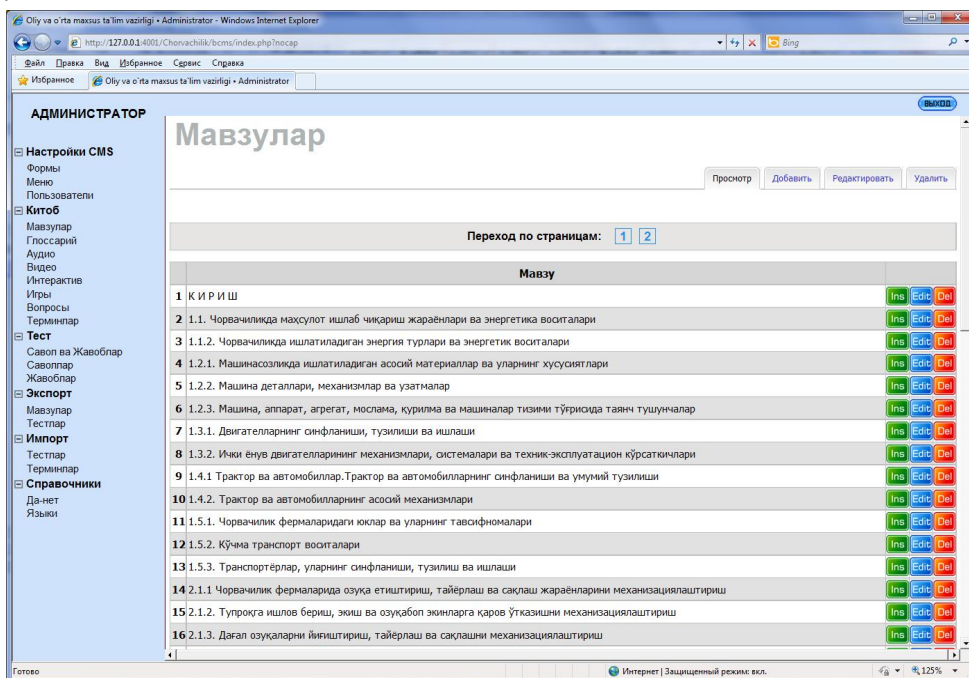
Oliy va o'rta maxsus ta'lim vazirligi • Administrator - Windows Internet Explorer

http://127.0.0.1:4001/Chorvachilik/bcms/index.php?nocap

Bing

Файл Правка Вид Избранное Сервис Справка

Избранное Oliy va o'rta maxsus ta'lim vazirligi • Administrator

АДМИНИСТРАТОР

выход

Настройки CMS
Формы
Меню
Пользователи
Китоб
Мавзулар
Глоссарий
Аудио
Видео
Интерактив
Игры
Вопросы
Терминлар
Тест
Савол ва Жавоблар
Саволлар
Жавоблар
Экспорт
Мавзулар
Тестлар
Импорт
Тестлар
Терминлар
Справочники
Да-нет
Языки

Мавзулар

Просмотр Добавить Редактировать Удалить

Переход по страницам: 1 2

| | Мавзу | |
|---|---|---|
| 1 | К И Р И Ш | Ins Edit Del |
| 2 | 1.1. Чорвачиликда маҳсулот ишлаб чиқариш жараёнлари ва энергетика воситалари | Ins Edit Del |
| 3 | 1.1.2. Чорвачиликда ишлатиладиган энергия турлари ва энергетик воситалари | Ins Edit Del |
| 4 | 1.2.1. Машинасозликда ишлатиладиган асосий материаллар ва уларнинг хусусиятлари | Ins Edit Del |
| 5 | 1.2.2. Машина деталлари, механизмлар ва узатмалар | Ins Edit Del |
| 6 | 1.2.3. Машина, аппарат, агрегат, мослама, қурилма ва машиналар тизими тўғрисида таянч тушунчалар | Ins Edit Del |
| 7 | 1.3.1. Двигателларнинг синфланиши, тузилиши ва ишлаши | Ins Edit Del |
| 8 | 1.3.2. Ички ёнув двигателларининг механизмлари, системалари ва техник-эксплуатацион кўрсаткичлари | Ins Edit Del |
| 9 | 1.4.1 Трактор ва автомобиллар.Трактор ва автомобилларнинг синфланиши ва умумий тузилиши | Ins Edit Del |
| 10 | 1.4.2. Трактор ва автомобилларнинг асосий механизмлари | Ins Edit Del |
| 11 | 1.5.1. Чорвачилик фермаларидаги юклар ва уларнинг тавсифномалари | Ins Edit Del |
| 12 | 1.5.2. Кўчма транспорт воситалари | Ins Edit Del |
| 13 | 1.5.3. Транспортёрлар, уларнинг синфланиши, тузилиш ва ишлаши | Ins Edit Del |
| 14 | 2.1.1 Чорвачилик фермаларида озуқа етиштириш, тайёрлаш ва сақлаш жараёнларини механизациялаштириш | Ins Edit Del |
| 15 | 2.1.2. Тупроқға ишлов бериш, экиш ва озуқабоп экинларга қаров ўтказишни механизациялаштириш | Ins Edit Del |
| 16 | 2.1.3. Дағал озуқаларни йиғиштириш, тайёрлаш ва сақлашни механизациялаштириш | Ins Edit Del |

Готово

Интернет | Защищенный режим: вкл.

125%